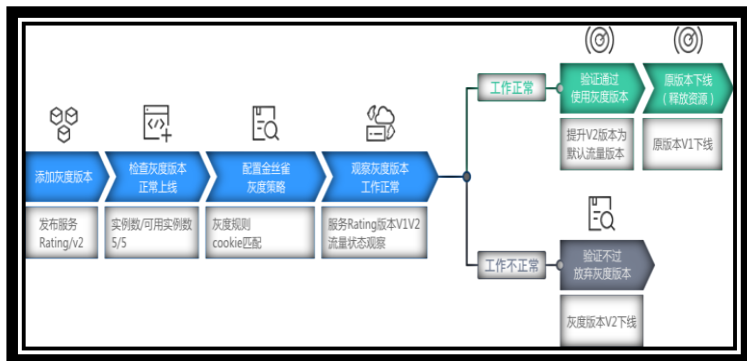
添加灰度版本

发布服务 Rating/v2

检查灰度版本正常上线

实例数/可用实例数 5/5

配置金丝雀灰度策略

灰度规则 cookie匹配

观察灰度版本工作正常

服务Rating版本V1V2流量状态观察

工作正常

验证通过使用灰度版本

提升V2版本为默认流量版本

原版本下线（释放资源）

原版本V1下线

工作不正常

验证不过放弃灰度版本

灰度版本V2下线